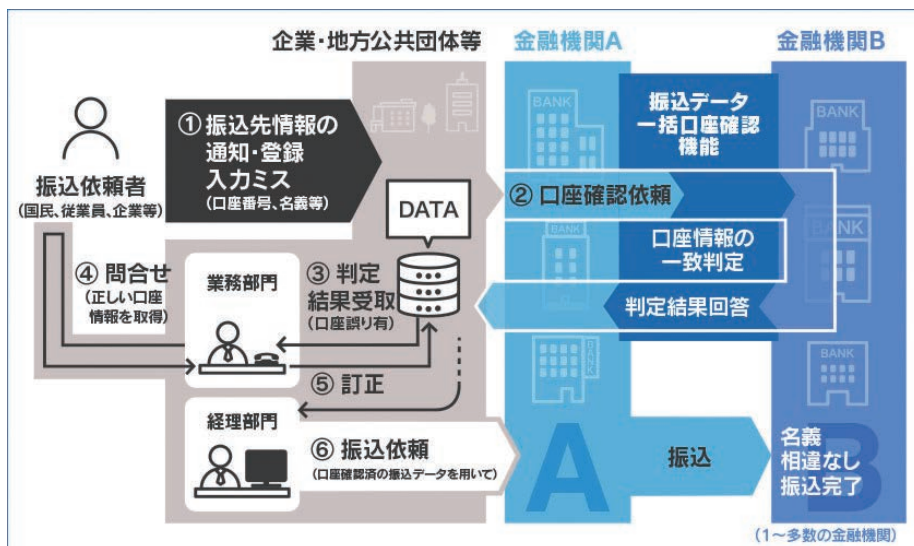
企業・地方公共団体等

金融機関A

金融機関B

振込依頼者
(国民、従業員、企業等)

① 振込先情報の通知・登録入力ミス
(口座番号、名義等)

BANK

振込データ一括口座確認機能

BANK

DATA

② 口座確認依頼

BANK

BANK

口座情報の一致判定

④ 問合せ
(正しい口座情報を取得)

業務部門

③ 判定結果受取
(口座誤り有)

判定結果回答

BANK

BANK

⑤ 訂正

経理部門

⑥ 振込依頼
(口座確認済の振込データを用いて)

A

振込

名義相違なし振込完了

B

(1～多数の金融機関)